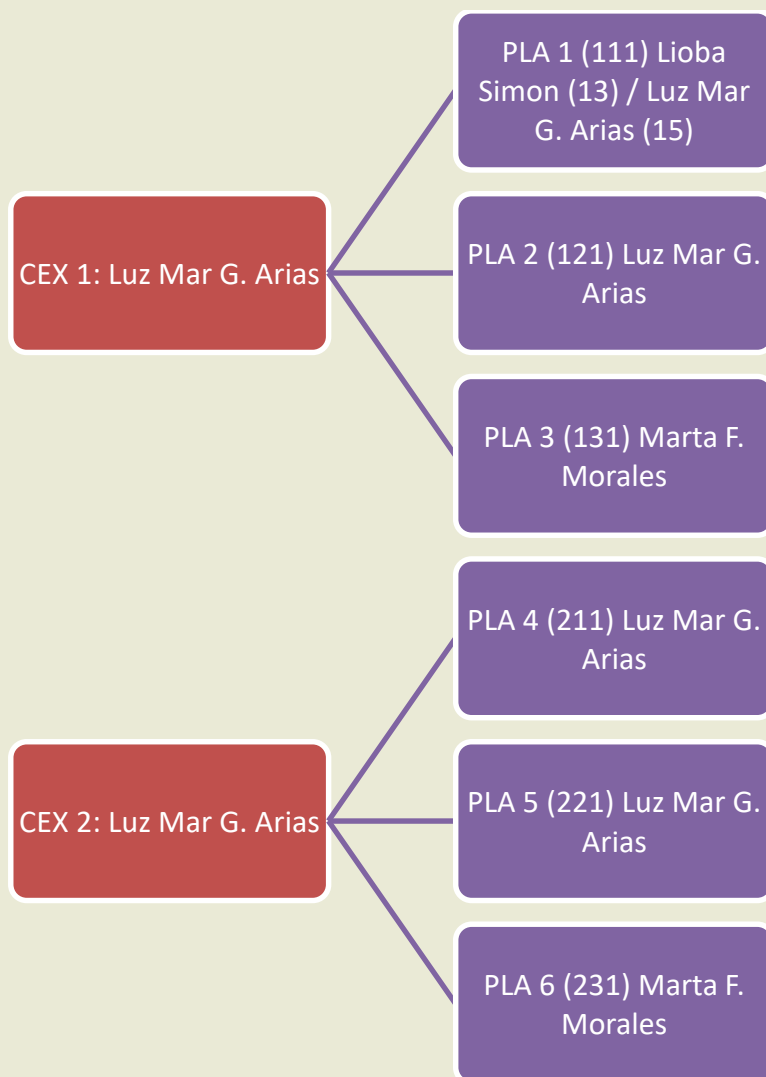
CEX 1: Luz Mar G. Arias

PLA 1 (111) Lioba Simon (13) / Luz Mar G. Arias (15)

PLA 2 (121) Luz Mar G. Arias

PLA 3 (131) Marta F. Morales

CEX 2: Luz Mar G. Arias

PLA 4 (211) Luz Mar G. Arias

PLA 5 (221) Luz Mar G. Arias

PLA 6 (231) Marta F. Morales